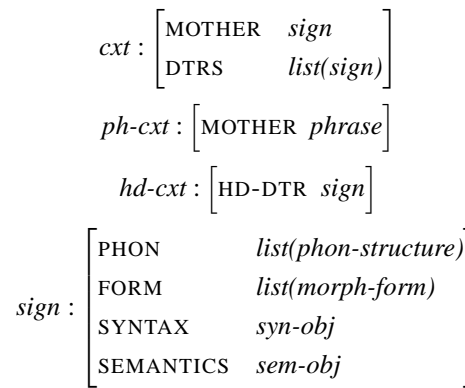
$cxt : \begin{bmatrix} \text{MOTHER} & \textit{sign} \\ \text{DTRS} & \textit{list(sign)} \end{bmatrix}$

$ph\text{-}cxt : \begin{bmatrix} \text{MOTHER} & \textit{phrase} \end{bmatrix}$

$hd\text{-}cxt : \begin{bmatrix} \text{HD-DTR} & \textit{sign} \end{bmatrix}$

$sign : \begin{bmatrix} \text{PHON} & \textit{list(phon-structure)} \\ \text{FORM} & \textit{list(morph-form)} \\ \text{SYNTAX} & \textit{syn-obj} \\ \text{SEMANTICS} & \textit{sem-obj} \end{bmatrix}$